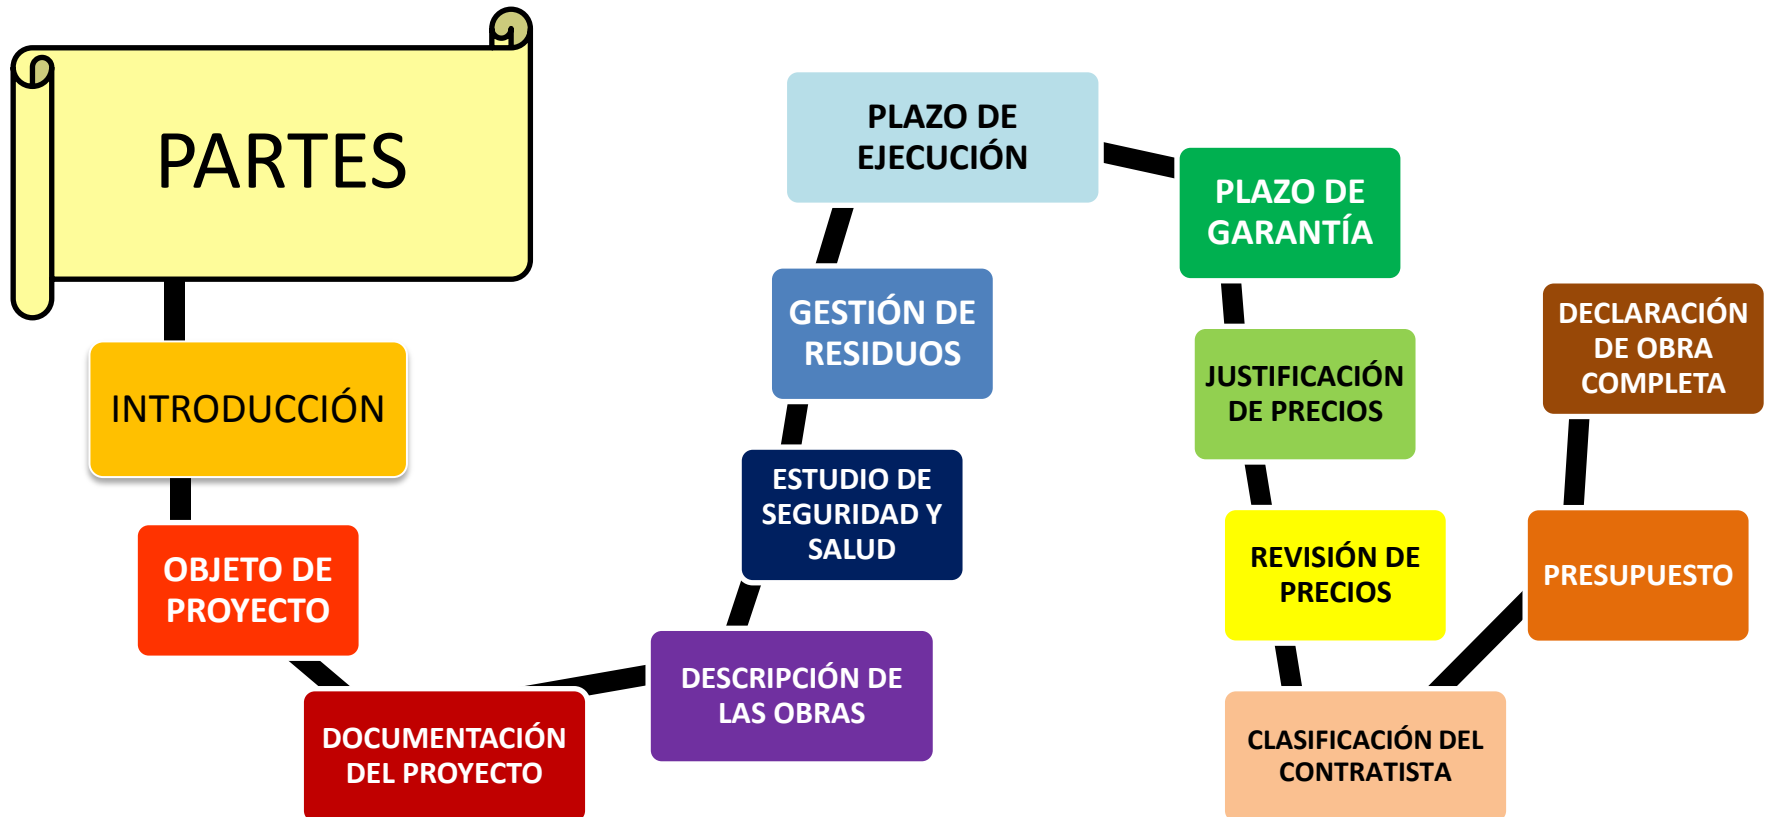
PARTES

INTRODUCCIÓN

OBJETO DE PROYECTO

DOCUMENTACIÓN DEL PROYECTO

DESCRIPCIÓN DE LAS OBRAS

ESTUDIO DE SEGURIDAD Y SALUD

GESTIÓN DE RESIDUOS

PLAZO DE EJECUCIÓN

PLAZO DE GARANTÍA

JUSTIFICACIÓN DE PRECIOS

REVISIÓN DE PRECIOS

CLASIFICACIÓN DEL CONTRATISTA

PRESUPUESTO

DECLARACIÓN DE OBRA COMPLETA